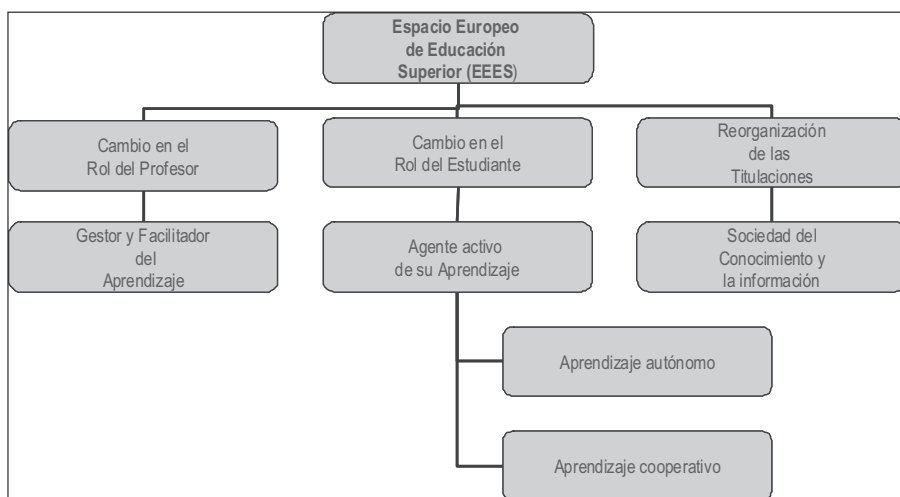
Espacio Europeo de Educación Superior (EEES)

Cambio en el Rol del Profesor

Cambio en el Rol del Estudiante

Reorganización de las Titulaciones

Gestor y Facilitador del Aprendizaje

Agente activo de su Aprendizaje

Sociedad del Conocimiento y la información

Aprendizaje autónomo

Aprendizaje cooperativo